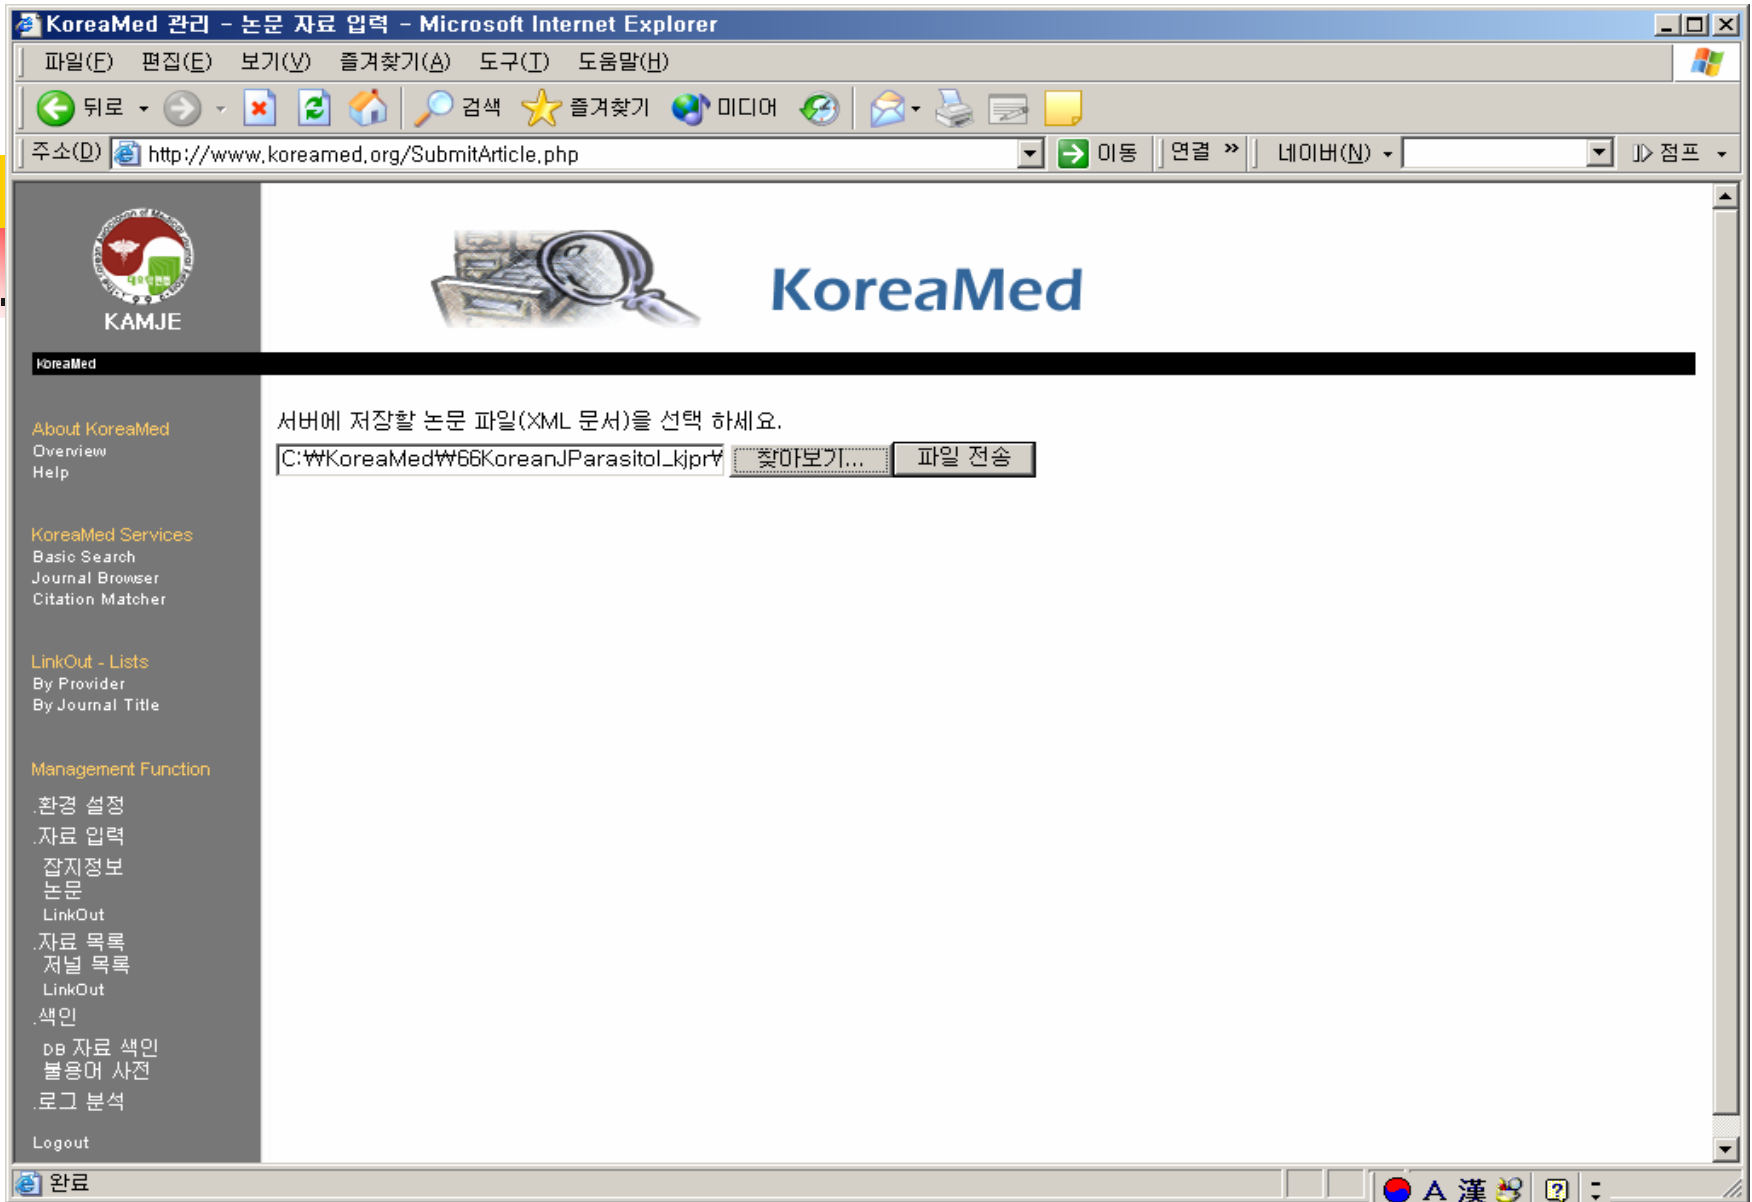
KoreaMed 관리 - 논문 자료 입력 - Microsoft Internet Explorer

파일(F) 편집(E) 보기(V) 즐겨찾기(A) 도구(T) 도움말(H)

뒤로 검색 즐겨찾기 미디어

주소(D) http://www.koreamed.org/SubmitArticle.php 이동 연결 » 네이버(N) 점프

KAMJE

KoreaMed

KoreaMed

About KoreaMed
Overview
Help

KoreaMed Services
Basic Search
Journal Browser
Citation Matcher

LinkOut - Lists
By Provider
By Journal Title

Management Function
.환경 설정
.자료 입력
잡지정보
논문
LinkOut
.자료 목록
저널 목록
LinkOut
.색인
DB 자료 색인
불용어 사전
.로그 분석

Logout

서버에 저장할 논문 파일(XML 문서)을 선택 하세요.

C:₩KoreaMed₩66KoreanJParasitol_kjpr₩ 찾아보기... 파일 전송

완료 A 漢